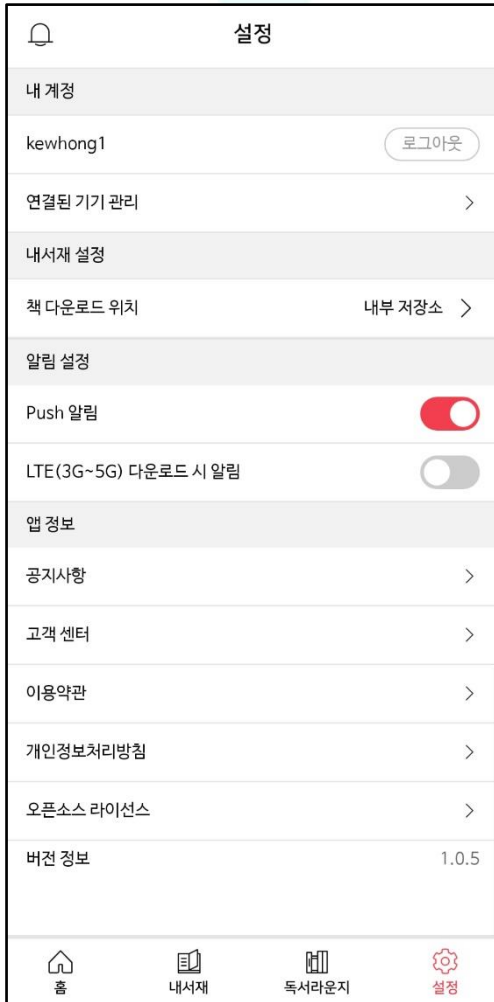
설정

내 계정

kewhong1
로그아웃

연결된 기기 관리 >

내서재 설정

책 다운로드 위치
내부 저장소 >

알림 설정

Push 알림

LTE(3G~5G) 다운로드 시 알림

앱 정보

공지사항 >

고객 센터 >

이용약관 >

개인정보처리방침 >

오픈소스 라이선스 >

버전 정보
1.0.5

홈
내서재
독서라운지
설정